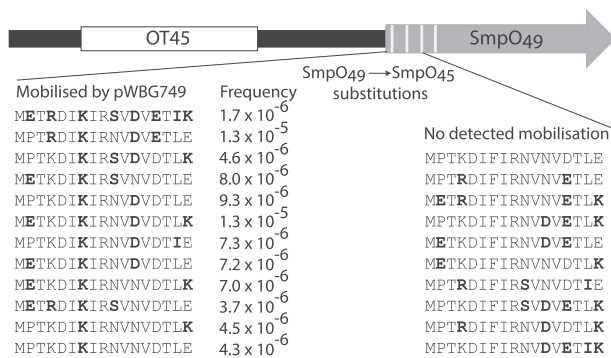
OT45

SmpO49

SmpO49 → SmpO45 substitutions

Mobilised by pWBG749

| Sequence | Frequency |
|---|---|
| METRDIKIRSVDVETIK | $1.7 \times 10^{-6}$ |
| MPTRDIKIRNVDVETLE | $1.3 \times 10^{-5}$ |
| MPTKDIKIRSVDVDTLK | $4.6 \times 10^{-6}$ |
| METKDIKIRSVNVDTLE | $8.0 \times 10^{-6}$ |
| MPTKDIKIRNVDVDTLE | $9.3 \times 10^{-6}$ |
| METKDIKIRNVDVDTLK | $1.3 \times 10^{-5}$ |
| MPTKDIKIRNVDVDTIE | $7.3 \times 10^{-6}$ |
| METKDIKIRNVDVDTLE | $7.2 \times 10^{-6}$ |
| MPTKDIKIRNVDVDTLK | $7.0 \times 10^{-6}$ |
| METRDIKIRSVNVDTLE | $3.7 \times 10^{-6}$ |
| MPTKDIKIRNVNVDTLK | $4.5 \times 10^{-6}$ |
| MPTKDIKIRNVNVDTLE | $4.3 \times 10^{-6}$ |

No detected mobilisation

MPTKDIFIRNVNVDTLE
MPTRDIFIRNVNVETLE
METRDIFIRNVNVETLK
METKDIFIRNVDVETLK
METKDIFIRNVDVETLE
METKDIFIRNVNVDTLK
MPTRDIFIRSVNVDTIE
MPTKDIFIRSVDVETLK
MPTRDIFIRNVDVDTLK
MPTKDIFIRNVDVETIK